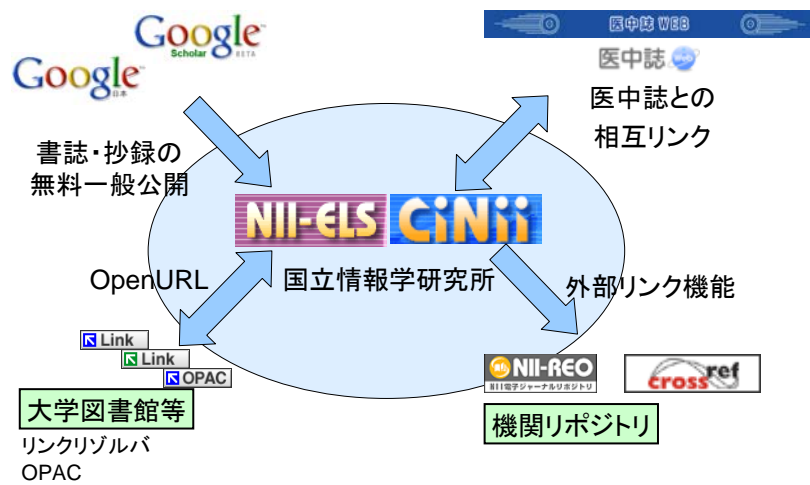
Google
Scholar BETA

Google
日本

医中誌WEB

医中誌

医中誌との
相互リンク

書誌・抄録の
無料一般公開

NII-ELS CiNii

OpenURL

国立情報学研究所

外部リンク機能

Link
Link
OPAC

大学図書館等
リンクリゾルバ
OPAC

NII-REO
NII電子ジャーナルリポジトリ

crossref

機関リポジトリ